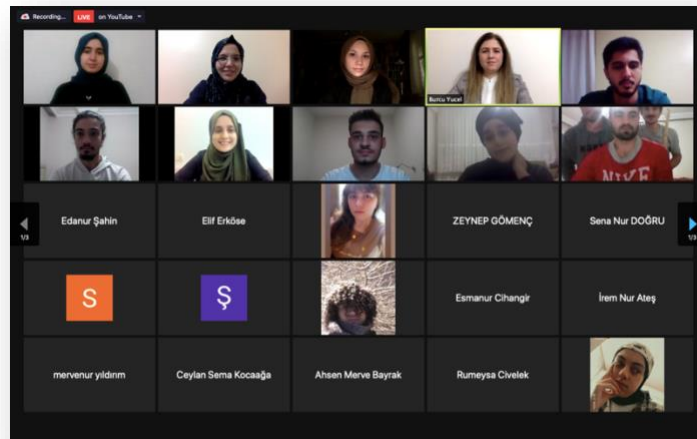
Recording... LIVE on YouTube

Burcu Yücel

NIKE

Edanur Şahin

Elif Erköse

ZEYNEP GÖMENÇ

Sena Nur DOĞRU

1/3

1/3

S

Ş

Esmanur Cihangir

İrem Nur Ateş

mervenur yıldırım

Ceylan Sema Kocaağa

Ahsen Merve Bayrak

Rumeysa Civelek